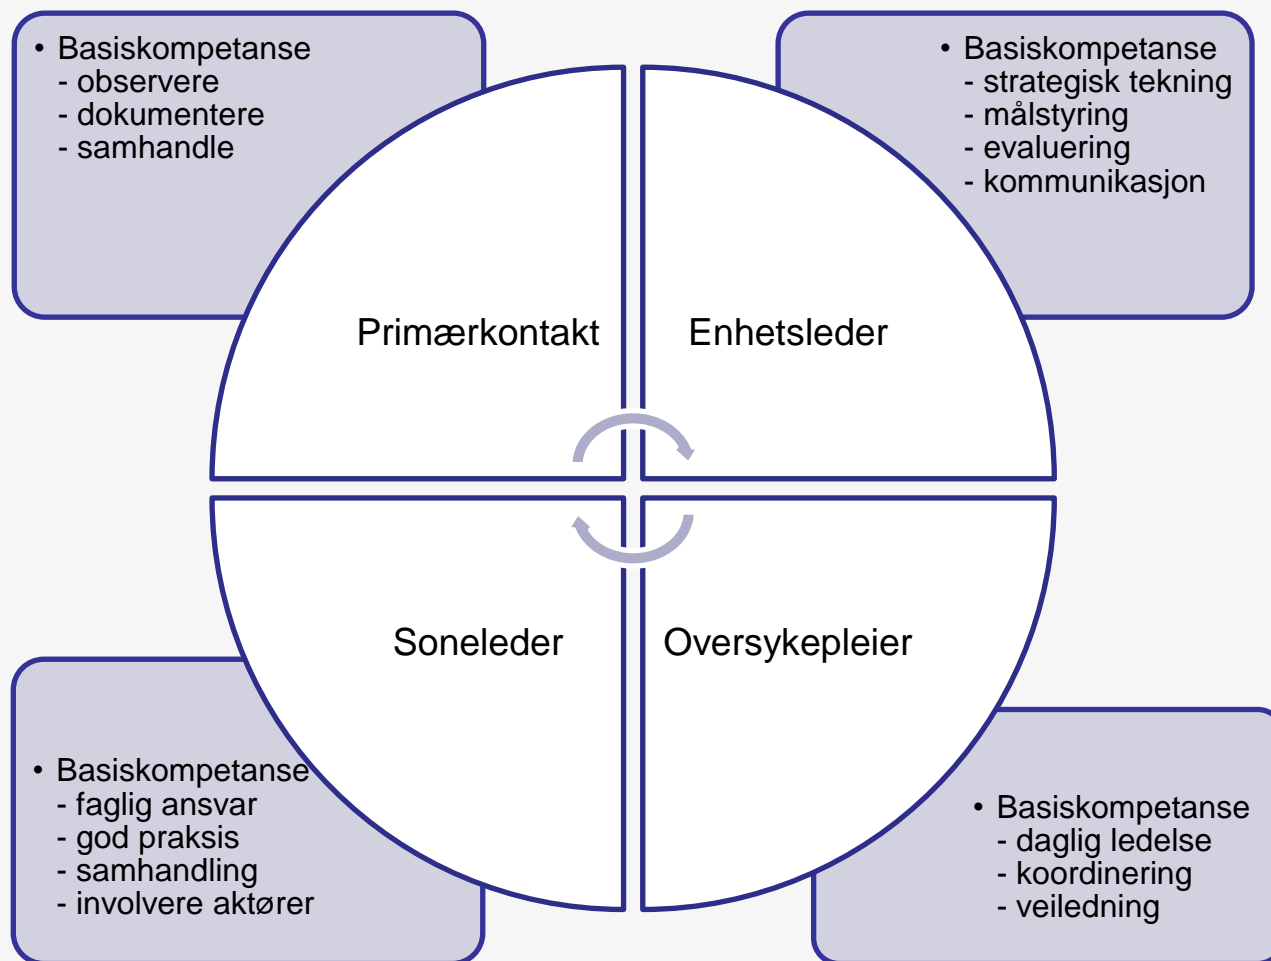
• Basiskompetanse
- observere
- dokumentere
- samhandle

• Basiskompetanse
- strategisk tekning
- målstyring
- evaluering
- kommunikasjon

Primærkontakt

Enhetsleder

Soneleder

Oversykepleier

• Basiskompetanse
- faglig ansvar
- god praksis
- samhandling
- involvere aktører

• Basiskompetanse
- daglig ledelse
- koordinering
- veiledning